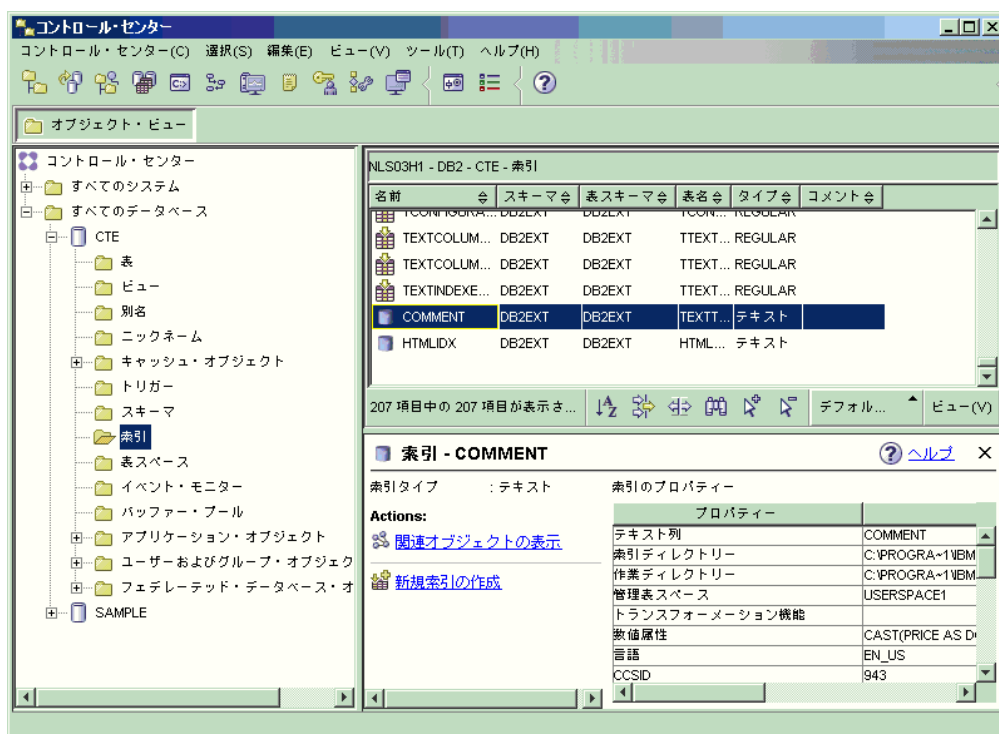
コントロール・センター

コントロール・センター(C) 選択(S) 編集(E) ビュー(V) ツール(T) ヘルプ(H)

オブジェクト・ビュー

コントロール・センター
すべてのシステム
すべてのデータベース
CTE
表
ビュー
別名
ニックネーム
キャッシュ・オブジェクト
トリガー
スキーマ
索引
表スペース
イベント・モニター
バッファー・プール
アプリケーション・オブジェクト
ユーザーおよびグループ・オブジェク
フェデレーテッド・データベース・オ
SAMPLE

NLS03H1 - DB2 - CTE - 索引

| 名前 | スキーマ | 表スキーマ | 表名 | タイプ | コメント |
|---|---|---|---|---|---|
| TCONFIGURA... | DB2EXT | DB2EXT | TCON... | REGULAR | |
| TEXTCOLUM... | DB2EXT | DB2EXT | TTEXT... | REGULAR | |
| TEXTCOLUM... | DB2EXT | DB2EXT | TTEXT... | REGULAR | |
| TEXTINDEXE... | DB2EXT | DB2EXT | TTEXT... | REGULAR | |
| COMMENT | DB2EXT | DB2EXT | TEXTT... | テキスト | |
| HTMLIDX | DB2EXT | DB2EXT | HTML... | テキスト | |

207 項目中の 207 項目が表示さ... デフォル... ビュー(V)

索引 - COMMENT
ヘルプ ×

索引タイプ : テキスト
索引のプロパティー

Actions:
関連オブジェクトの表示
新規索引の作成

| プロパティー | |
|---|---|
| テキスト列 | COMMENT |
| 索引ディレクトリー | C:\PROGRA~1\IBM |
| 作業ディレクトリー | C:\PROGRA~1\IBM |
| 管理表スペース | USERSPACE1 |
| トランスフォーメーション機能 | |
| 数値属性 | CAST(PRICE AS D |
| 言語 | EN_US |
| CCSID | 943 |